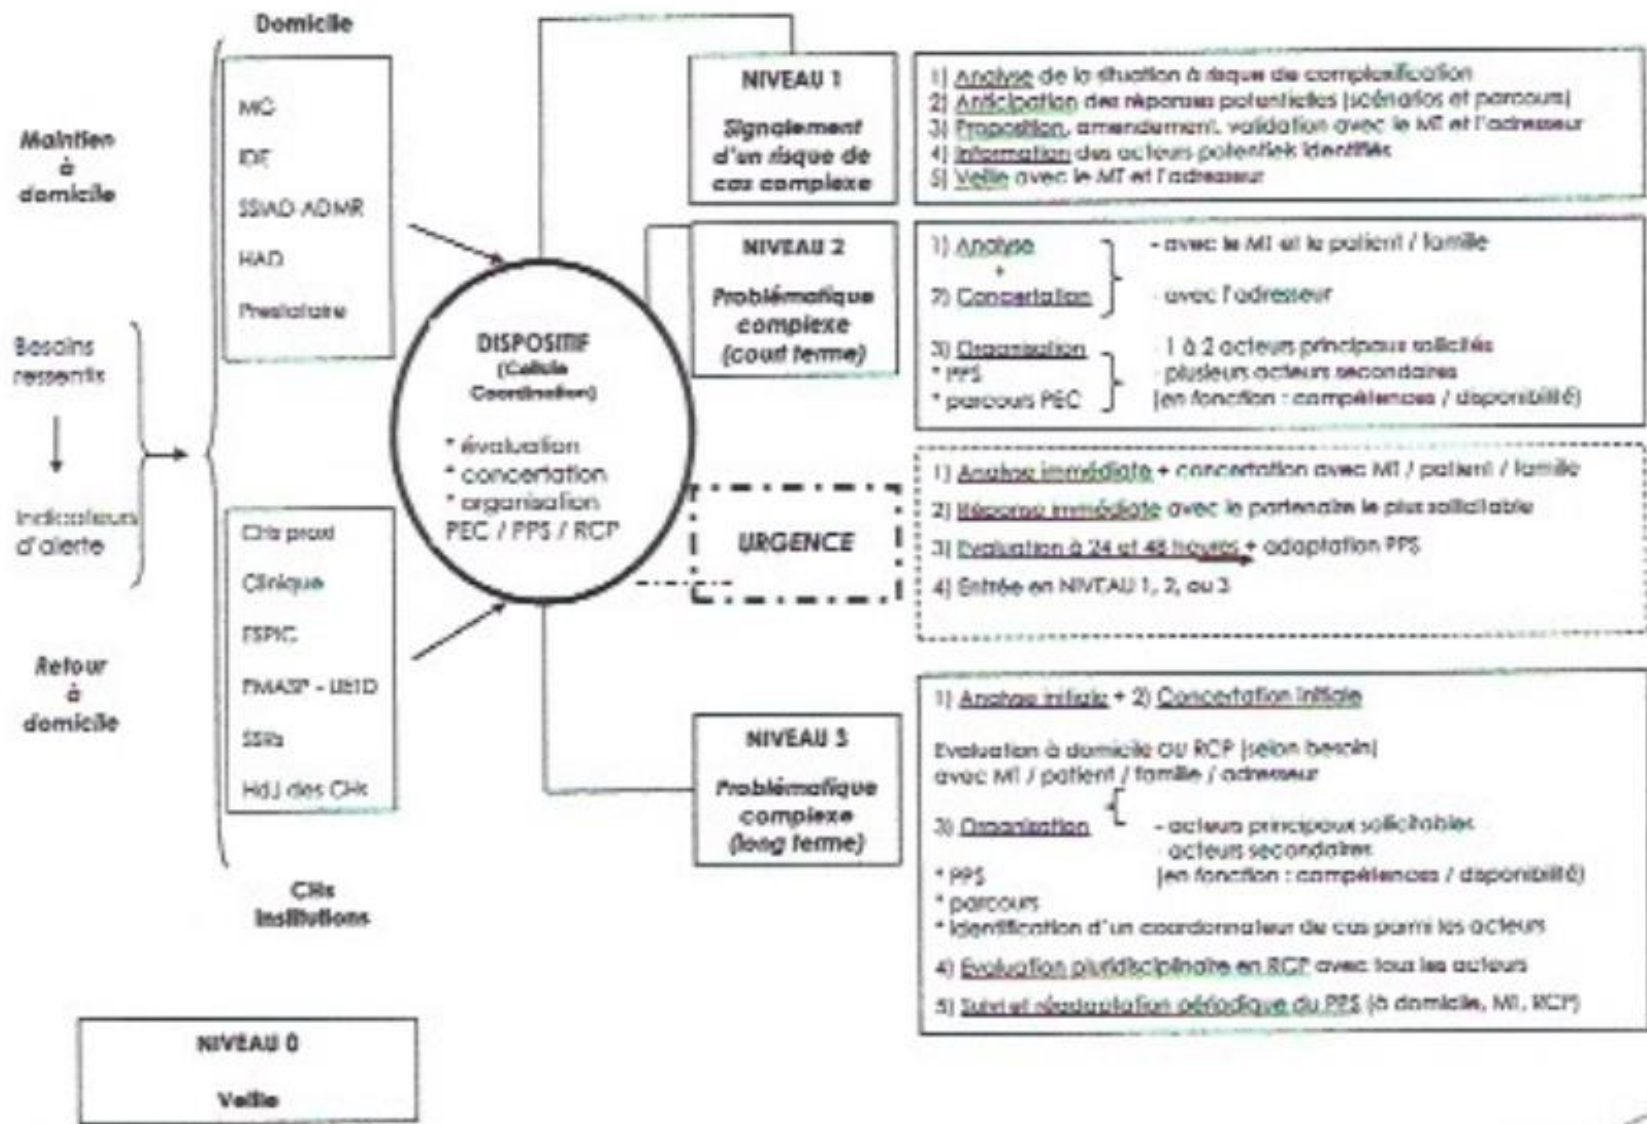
Domicile

Maintien à domicile

MG
IDE
SSIAD-ADMR
HAD
Prestataire

Besoins ressentis

Indicateurs d'alerte

CHs proxi
Clinique
ESPIC
EMASP - USLD
SSRs
HdJ des CHs

Retour à domicile

CHs Institutions

DISPOSITIF (Cellule Coordination)
* évaluation
* concertation
* organisation
PEC / PPS / RCP

NIVEAU 1
Signalement d'un risque de cas complexe

1) Analyse de la situation à risque de complexification
2) Anticipation des réponses potentielles (scénarios et parcours)
3) Proposition, amendement, validation avec le MT et l'adresseur
4) Information des acteurs potentiels identifiés
5) Veille avec le MT et l'adresseur

NIVEAU 2
Problématique complexe (court terme)

1) Analyse
+
2) Concertation
- avec le MT et le patient / famille
- avec l'adresseur

3) Organisation
* PPS
* parcours PEC
- 1 à 2 acteurs principaux sollicités
- plusieurs acteurs secondaires
(en fonction : compétences / disponibilité)

URGENCE

1) Analyse immédiate + concertation avec MT / patient / famille
2) Réponse immédiate avec le partenaire le plus sollicitable
3) Evaluation à 24 et 48 heures + adaptation PPS
4) Entrée en NIVEAU 1, 2, ou 3

NIVEAU 3
Problématique complexe (long terme)

1) Analyse initiale + 2) Concertation initiale

Evaluation à domicile ou RCP (selon besoin) avec MT / patient / famille / adresseur

3) Organisation
- acteurs principaux sollicitables
- acteurs secondaires
(en fonction : compétences / disponibilité)
* PPS
* parcours
* Identification d'un coordonnateur de cas parmi les acteurs

4) Evaluation pluridisciplinaire en RCP avec tous les acteurs

5) Suivi et réadaptation périodique du PPS (à domicile, MT, RCP)

NIVEAU 0
Veille